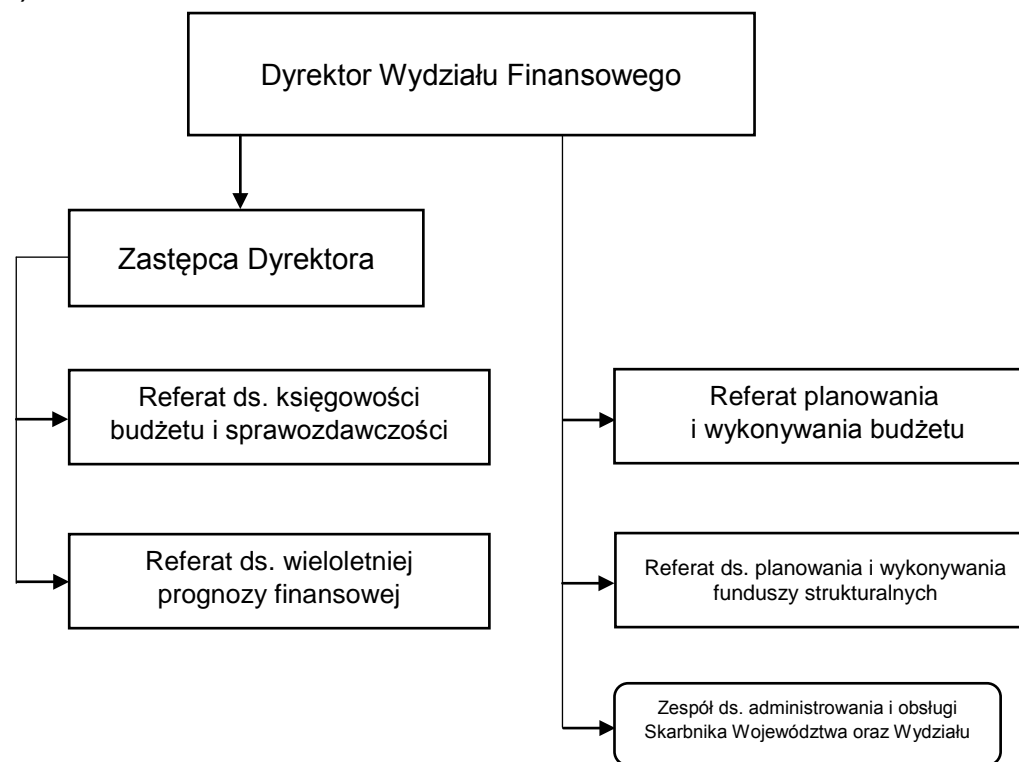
Dyrektor Wydziału Finansowego

Zastępca Dyrektora

Referat ds. księgowości budżetu i sprawozdawczości

Referat ds. wieloletniej prognozy finansowej

Referat planowania i wykonywania budżetu

Referat ds. planowania i wykonywania funduszy strukturalnych

Zespół ds. administrowania i obsługi Skarbnika Województwa oraz Wydziału